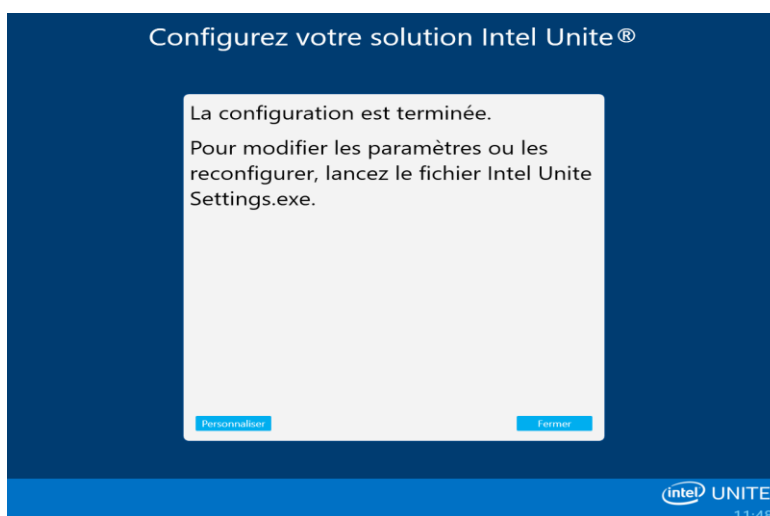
Configurez votre solution Intel Unite®

La configuration est terminée.

Pour modifier les paramètres ou les reconfigurer, lancez le fichier Intel Unite Settings.exe.

Personnaliser

Fermer

intel UNITE

11:4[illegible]